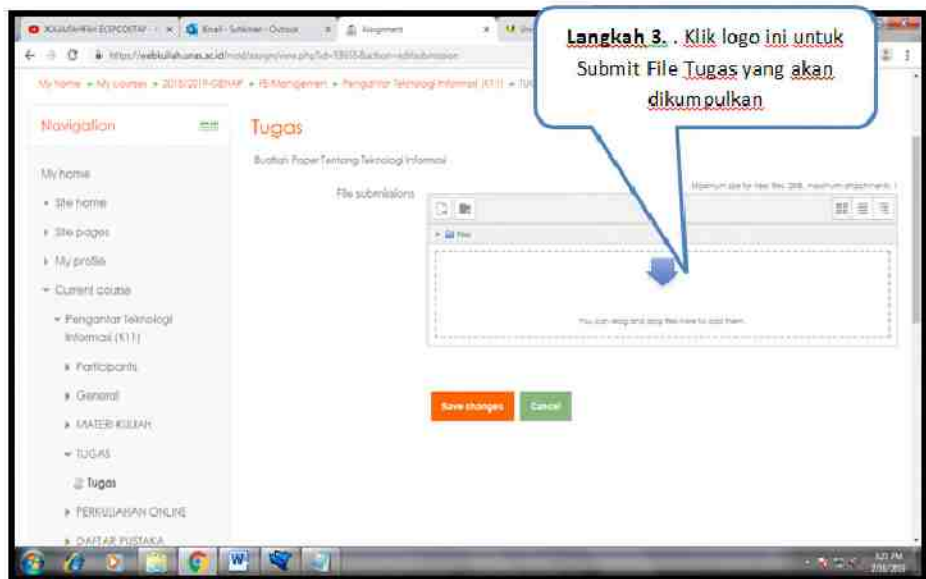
Langkah 3. . Klik logo ini untuk Submit File Tugas yang akan dikumpulkan

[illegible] | Email - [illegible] - Outlook | Assignment

https://webkuliah.unas.ac.id/mod/assign/view.php?id=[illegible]&action=editsubmission

My home » My courses » 2018/2019-GENAP » FE/Manajemen » Pengantar Teknologi Informasi (K11) » TUG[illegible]

Navigation

My home

Site home

Site pages

My profile

Current course

Pengantar Teknologi Informasi (K11)

Participants

General

MATERI KULIAH

TUGAS

Tugas

PERKULIAHAN ONLINE

DAFTAR PUSTAKA

Tugas

Buatlah Paper Tentang Teknologi Informasi

File submissions

Maximum size for new files: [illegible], maximum attachments: 1

Files

You can drag and drop files here to add them.

Save changes

Cancel